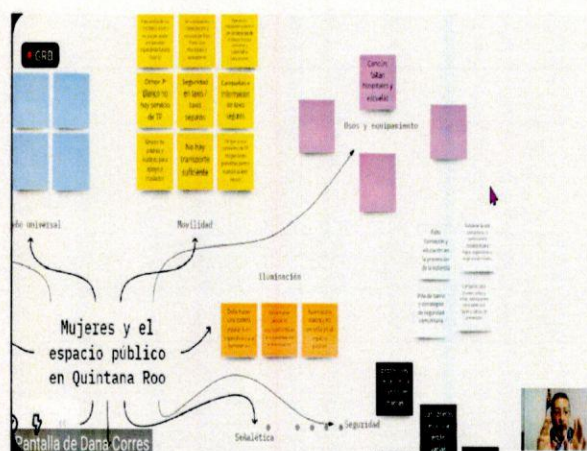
GRB

Ombe P blanco no hay servicio de TP

Seguridad en taxis / taxis seguros

Consejos e información en taxis seguros

No hay transporte suficiente

ado universal

Movilidad

Canción (Mar, Hospitales y estuche)

Usos y equipamiento

Iluminación

Mujeres y el espacio público en Quintana Roo

Señalética

Seguridad

Pantalla de Dana Corres